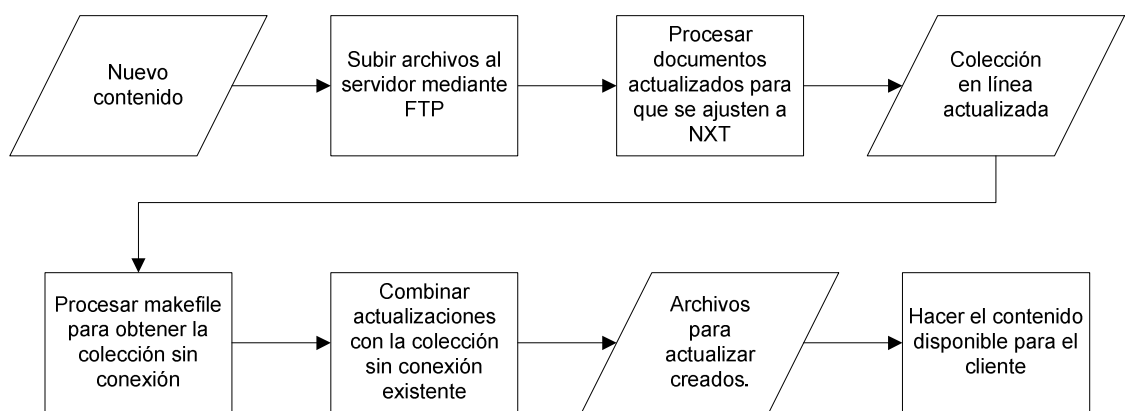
Nuevo contenido

Subir archivos al servidor mediante FTP

Procesar documentos actualizados para que se ajusten a NXT

Colección en línea actualizada

Procesar makefile para obtener la colección sin conexión

Combinar actualizaciones con la colección sin conexión existente

Archivos para actualizar creados.

Hacer el contenido disponible para el cliente